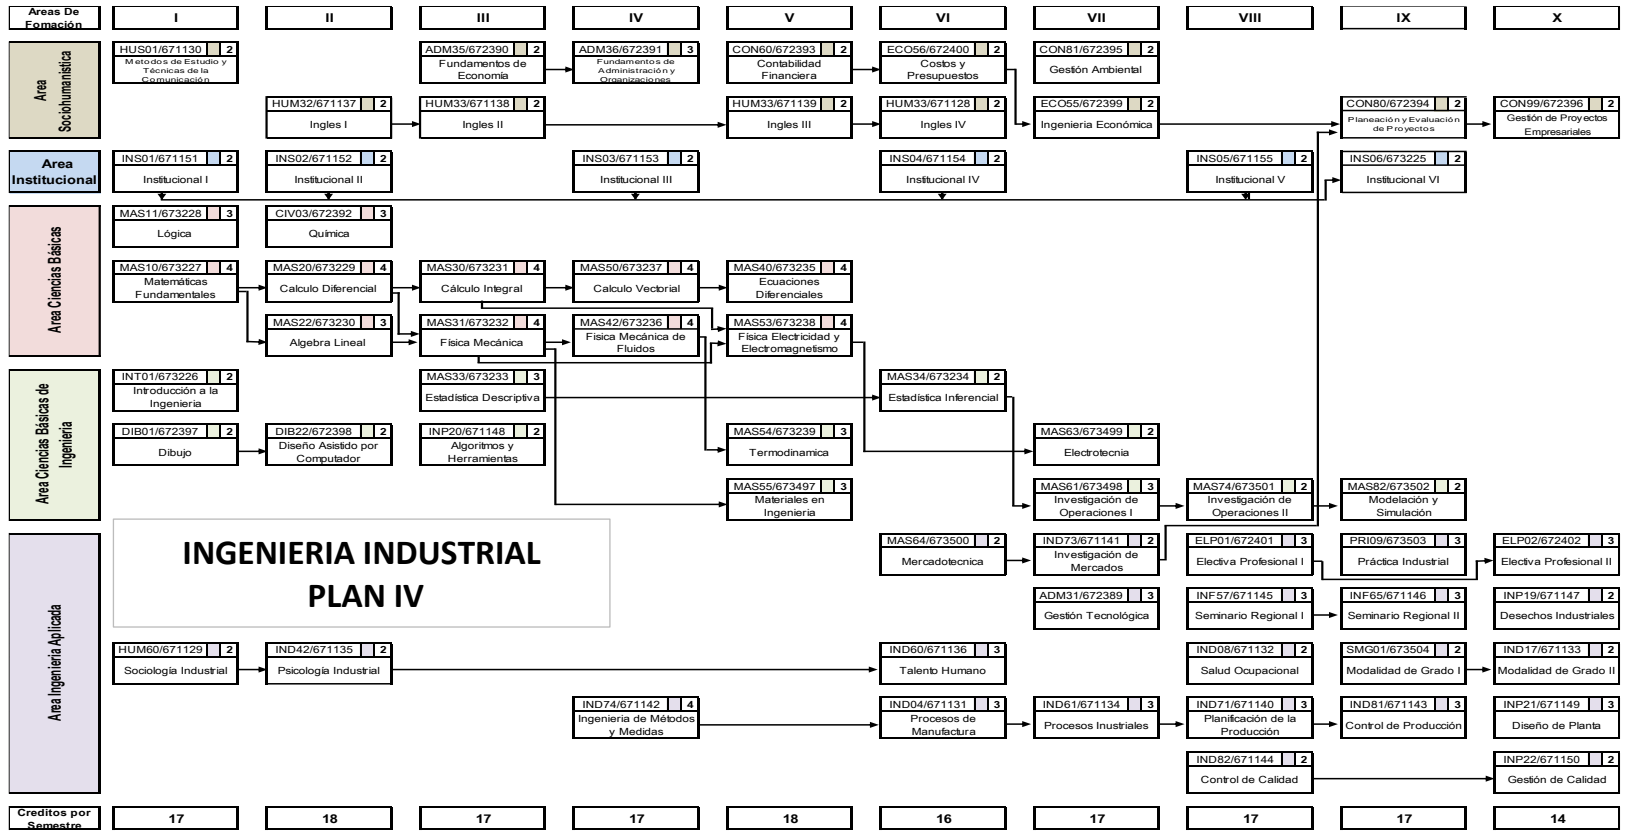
Areas De Fomación | I | II | III | IV | V | VI | VII | VIII | IX | X

Area Sociohumanistica

HUS01/671130 2 Metodos de Estudio y Técnicas de la Comunicación

ADM35/672390 2 Fundamentos de Economia

ADM36/672391 3 Fundamentos de Administración y Organizaciones

CON60/672393 2 Contabilidad Financiera

ECO56/672400 2 Costos y Presupuestos

CON81/672395 2 Gestión Ambiental

HUM32/671137 2 Ingles I

HUM33/671138 2 Ingles II

HUM33/671139 2 Ingles III

HUM33/671128 2 Ingles IV

ECO55/672399 2 Ingenieria Económica

CON80/672394 2 Planeación y Evaluación de Proyectos

CON99/672396 2 Gestión de Proyectos Empresariales

Area Institucional

INS01/671151 2 Institucional I

INS02/671152 2 Institucional II

INS03/671153 2 Institucional III

INS04/671154 2 Institucional IV

INS05/671155 2 Institucional V

INS06/673225 2 Institucional VI

Area Ciencias Básicas

MAS11/673228 3 Lógica

CIV03/672392 3 Química

MAS10/673227 4 Matemáticas Fundamentales

MAS20/673229 4 Calculo Diferencial

MAS30/673231 4 Cálculo Integral

MAS50/673237 4 Calculo Vectorial

MAS40/673235 4 Ecuaciones Diferenciales

MAS22/673230 3 Algebra Lineal

MAS31/673232 4 Física Mecánica

MAS42/673236 4 Física Mecánica de Fluidos

MAS53/673238 4 Física Electricidad y Electromagnetismo

Area Ciencias Básicas de Ingenieria

INT01/673226 2 Introducción a la Ingenieria

MAS33/673233 3 Estadística Descriptiva

MAS34/673234 2 Estadística Inferencial

DIB01/672397 2 Dibujo

DIB22/672398 2 Diseño Asistido por Computador

INP20/671148 2 Algoritmos y Herramientas

MAS54/673239 3 Termodinamica

MAS63/673499 2 Electrotecnia

MAS61/673498 3 Investigación de Operaciones I

MAS74/673501 2 Investigación de Operaciones II

MAS82/673502 2 Modelación y Simulación

MAS55/673497 3 Materiales en Ingenieria

Area Ingenieria Aplicada

INGENIERIA INDUSTRIAL
PLAN IV

MAS64/673500 2 Mercadotecnica

IND73/671141 2 Investigación de Mercados

ELP01/672401 3 Electiva Profesional I

PRI09/673503 3 Práctica Industrial

ELP02/672402 3 Electiva Profesional II

ADM31/672389 3 Gestión Tecnológica

INF57/671145 3 Seminario Regional I

INF65/671146 3 Seminario Regional II

INP19/671147 2 Desechos Industriales

HUM60/671129 2 Sociologia Industrial

IND42/671135 2 Psicología Industrial

IND60/671136 3 Talento Humano

IND08/671132 2 Salud Ocupacional

SMG01/673504 2 Modalidad de Grado I

IND17/671133 2 Modalidad de Grado II

IND74/671142 4 Ingenieria de Métodos y Medidas

IND04/671131 3 Procesos de Manufactura

IND61/671134 3 Procesos Inustriales

IND71/671140 3 Planificación de la Producción

IND81/671143 3 Control de Producción

INP21/671149 3 Diseño de Planta

IND82/671144 2 Control de Calidad

INP22/671150 2 Gestión de Calidad

Creditos por Semestre | 17 | 18 | 17 | 17 | 18 | 16 | 17 | 17 | 17 | 14